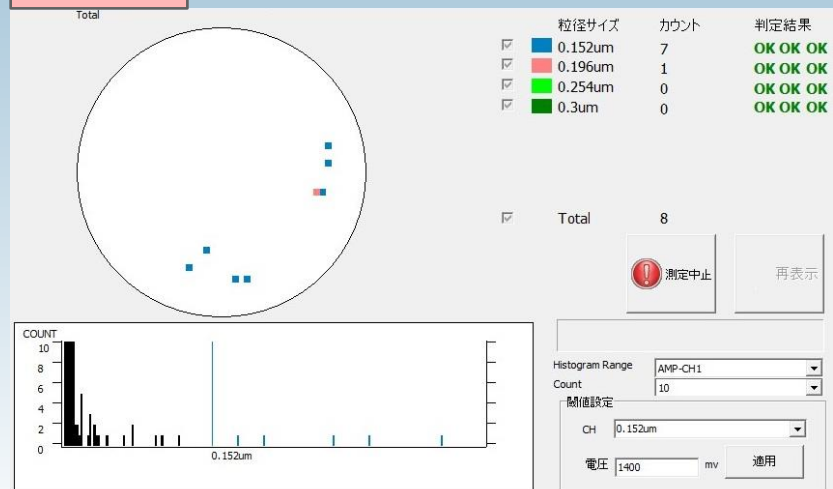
Total

| | 粒径サイズ | カウント | 判定結果 |
|---|---|---|---|
| ☑ | 0.152um | 7 | OK OK OK |
| ☑ | 0.196um | 1 | OK OK OK |
| ☑ | 0.254um | 0 | OK OK OK |
| ☑ | 0.3um | 0 | OK OK OK |

☑ Total 8

測定中止

再表示

COUNT
10
8
6
4
2
0
0.152um

Histogram Range AMP-CH1
Count 10
閾値設定
CH 0.152um
電圧 1400 mv
適用